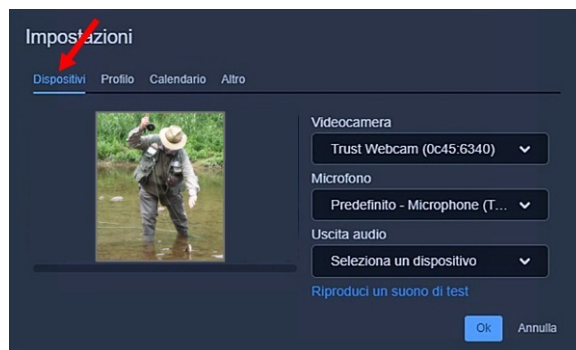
Impostazioni

Dispositivi Profilo Calendario Altro

Videocamera
Trust Webcam (0c45:6340)

Microfono
Predefinito - Microphone (T...

Uscita audio
Seleziona un dispositivo

Riproduci un suono di test

Ok Annulla